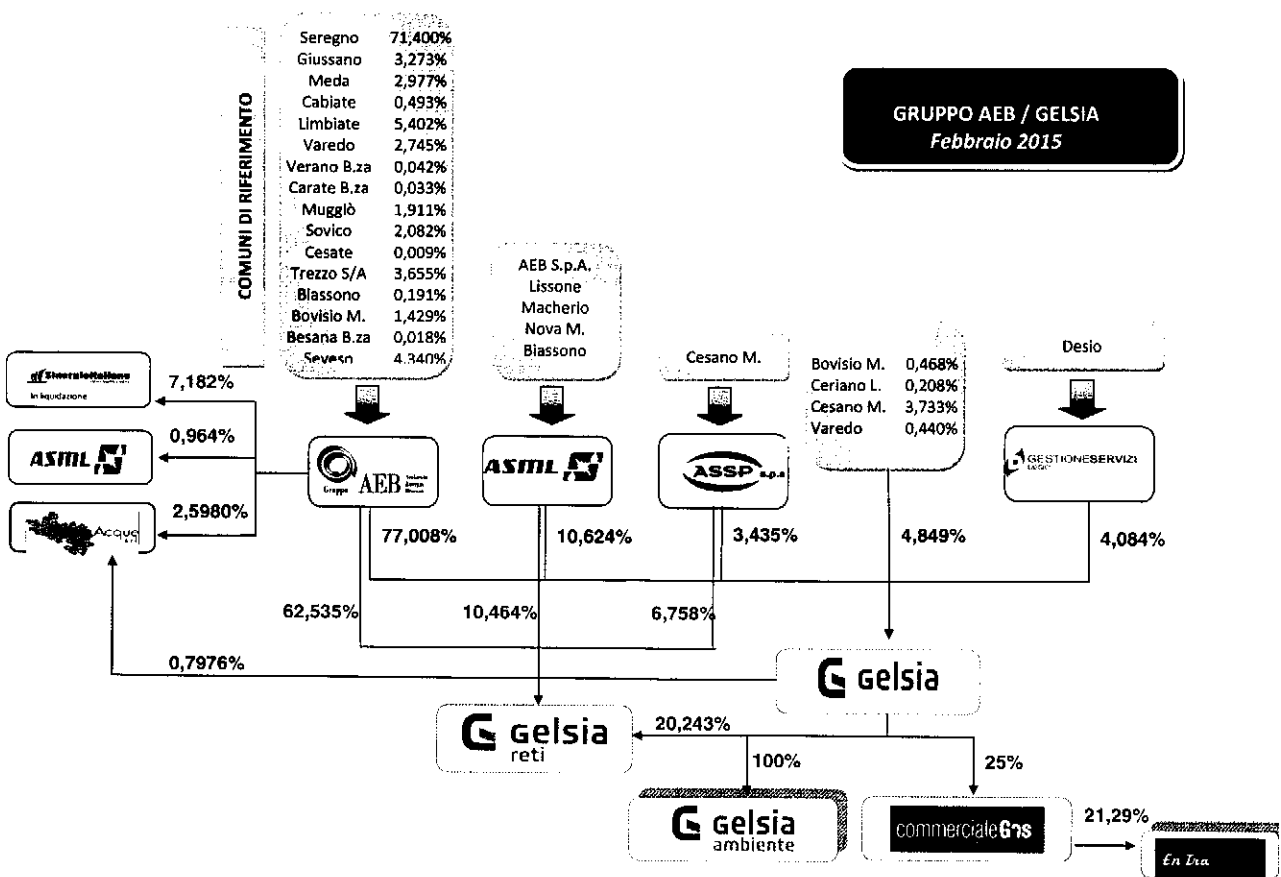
COMUNI DI RIFERIMENTO

| | |
|---|---|
| Seregno | 71,400% |
| Giussano | 3,273% |
| Meda | 2,977% |
| Cabiate | 0,493% |
| Limbiate | 5,402% |
| Varedo | 2,745% |
| Verano B.za | 0,042% |
| Carate B.za | 0,033% |
| Muggiò | 1,911% |
| Sovico | 2,082% |
| Cesate | 0,009% |
| Trezzo S/A | 3,655% |
| Biassono | 0,191% |
| Bovisio M. | 1,429% |
| Besana B.za | 0,018% |
| Seveso | 4,340% |

GRUPPO AEB / GELSIA
Febbraio 2015

AEB S.p.A.
Lissone
Macherio
Nova M.
Biassono

Cesano M.

| | |
|---|---|
| Bovisio M. | 0,468% |
| Ceriano L. | 0,208% |
| Cesano M. | 3,733% |
| Varedo | 0,440% |

Desio

Sinergie Italiane
in liquidazione

7,182%

ASML

0,964%

Acqua

2,5980%

Gruppo AEB

ASML

ASSP s.p.a.

GESTIONESERVIZI

77,008%

10,624%

3,435%

4,849%

4,084%

62,535%

10,464%

6,758%

0,7976%

Gelsia

Gelsia reti

20,243%

100%

25%

Gelsia ambiente

commercialeGas

21,29%

En Ira